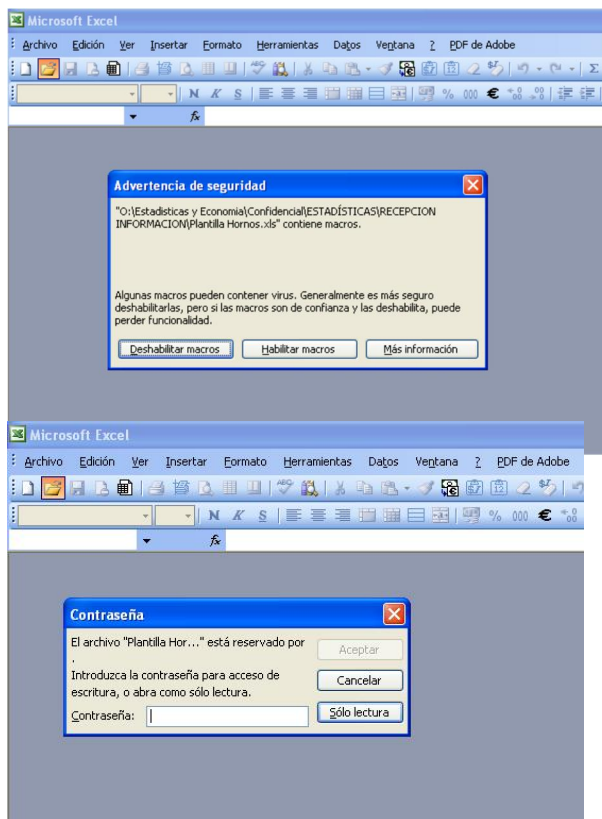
Microsoft Excel

Archivo Edición Ver Insertar Formato Herramientas Datos Ventana ? PDF de Adobe

N K S % 000 €

fx

Advertencia de seguridad

"O:\Estadisticas y Economia\Confidencial\ESTADÍSTICAS\RECEPCION INFORMACION\Plantilla Hornos.xls" contiene macros.

Algunas macros pueden contener virus. Generalmente es más seguro deshabilitarlas, pero si las macros son de confianza y las deshabilita, puede perder funcionalidad.

Deshabilitar macros | Habilitar macros | Más información

Microsoft Excel

Archivo Edición Ver Insertar Formato Herramientas Datos Ventana ? PDF de Adobe

N K S % 000 €

fx

Contraseña

El archivo "Plantilla Hor..." está reservado por .

Introduzca la contraseña para acceso de escritura, o abra como sólo lectura.

Contraseña:

Aceptar

Cancelar

Sólo lectura